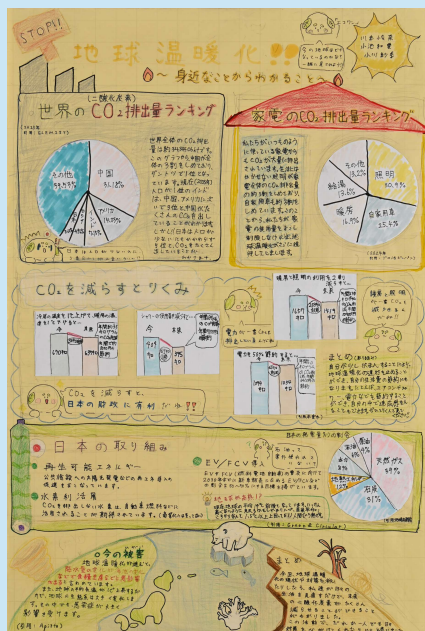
STOP!!

地球温暖化

~身近なことからわかること~

(二酸化炭素)
世界のCO₂排出量ランキング

その他
53.5%

中国
31.18%

アメリカ

家電のCO₂排出量ランキング

照明
30.9%

自動車用品
25.5%

冷蔵
16.9%

給湯
13.0%

その他
18.2%

CO₂を減らすとりくみ

CO₂を減らすと日本の税収に有利か！？

日本の取り組み

再生可能エネルギー

水素利活用

EV/FCV導入

天然ガス
39%

石炭

原子力

今の現実

地球温暖化が進むと

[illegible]